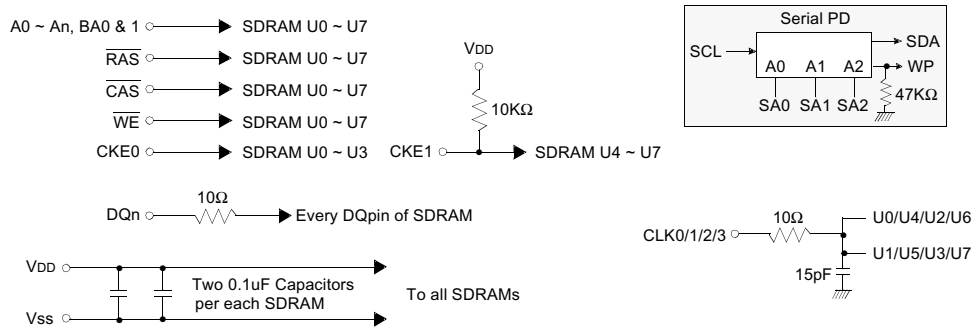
A0 ~ An, BA0 & 1 SDRAM U0 ~ U7

$\overline{RAS}$ SDRAM U0 ~ U7

$\overline{CAS}$ SDRAM U0 ~ U7

$\overline{WE}$ SDRAM U0 ~ U7

CKE0 SDRAM U0 ~ U3

VDD

10KΩ

CKE1 SDRAM U4 ~ U7

Serial PD

SCL

SDA

A0 A1 A2

WP

SA0 SA1 SA2

47KΩ

10Ω

DQn Every DQpin of SDRAM

10Ω

CLK0/1/2/3

U0/U4/U2/U6

U1/U5/U3/U7

15pF

VDD

Two 0.1uF Capacitors per each SDRAM

To all SDRAMs

Vss